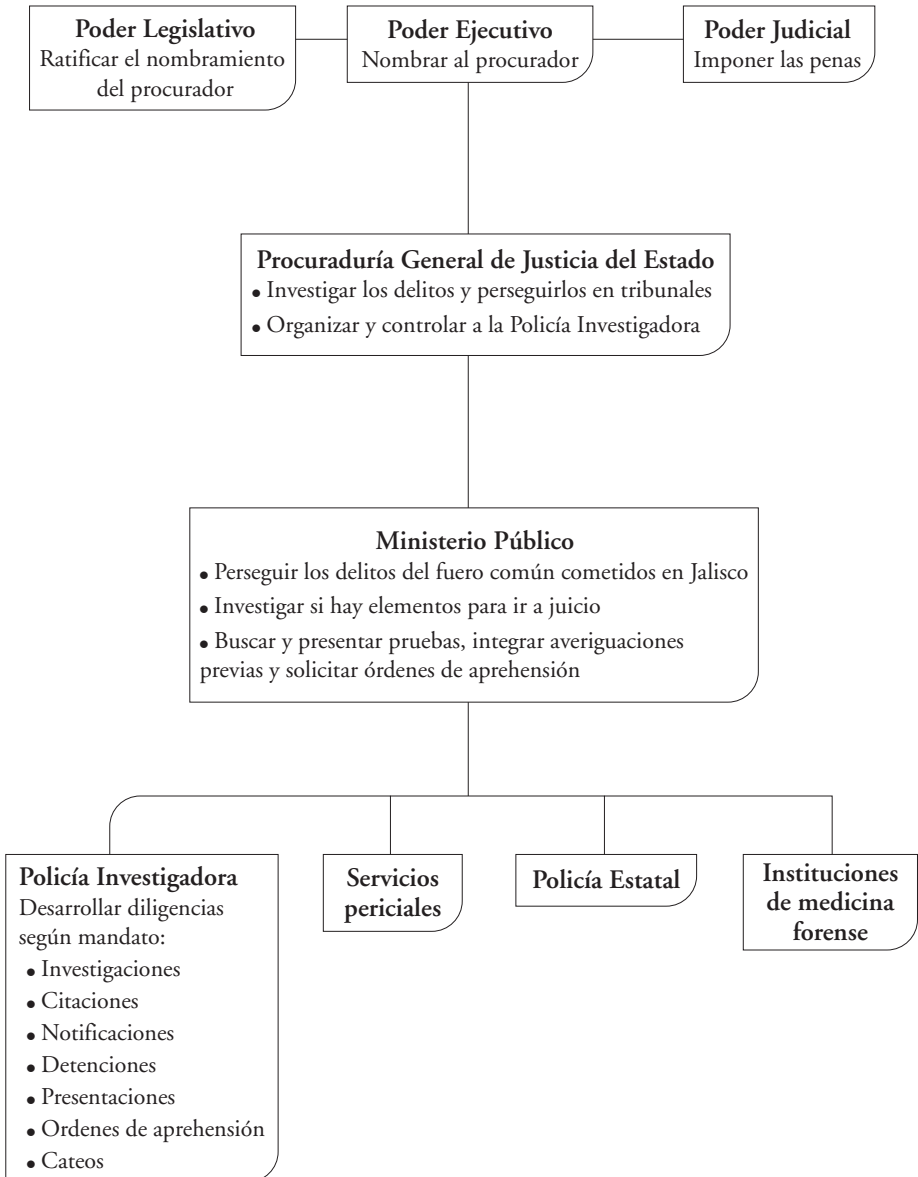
**Poder Legislativo**
Ratificar el nombramiento del procurador

**Poder Ejecutivo**
Nombrar al procurador

**Poder Judicial**
Imponer las penas

**Procuraduría General de Justicia del Estado**
- Investigar los delitos y perseguirlos en tribunales
- Organizar y controlar a la Policía Investigadora

**Ministerio Público**
- Perseguir los delitos del fuero común cometidos en Jalisco
- Investigar si hay elementos para ir a juicio
- Buscar y presentar pruebas, integrar averiguaciones previas y solicitar órdenes de aprehensión

**Policía Investigadora**
Desarrollar diligencias según mandato:
- Investigaciones
- Citaciones
- Notificaciones
- Detenciones
- Presentaciones
- Ordenes de aprehensión
- Cateos

**Servicios periciales**

**Policía Estatal**

**Instituciones de medicina forense**